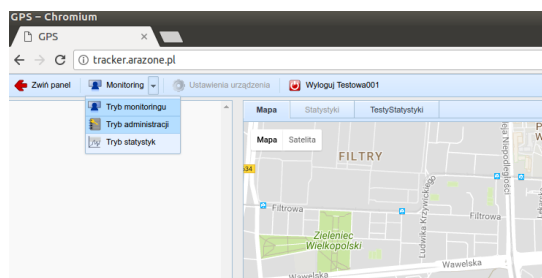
GPS - Chromium

GPS ×

tracker.arazone.pl

Zwiń panel Monitoring Ustawienia urządzenia Wyloguj Testowa001

Tryb monitoringu
Tryb administracji
Tryb statystyk

Mapa Statystyki TestyStatystyki

Mapa Satelita

FILTRY

Filtrowa

Filtrowa

Filtrowa

Ludwika Krzywickiego

Zieleniec Wielkopolski

Wawelska

Wawelska

Al. Niepodległości

34